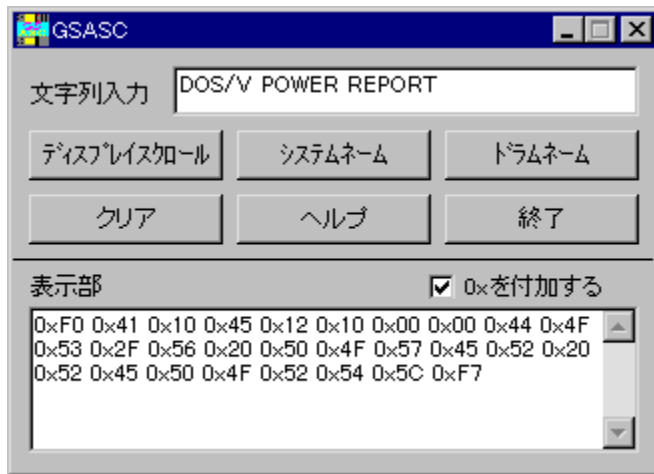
GSASC

文字列入力 DOS/V POWER REPORT

ディスプレイスクロール システムネーム ドラムネーム

クリア ヘルプ 終了

表示部

0xを付加する

0xF0 0x41 0x10 0x45 0x12 0x10 0x00 0x00 0x44 0x4F 0x53 0x2F 0x56 0x20 0x50 0x4F 0x57 0x45 0x52 0x20 0x52 0x45 0x50 0x4F 0x52 0x54 0x5C 0xF7